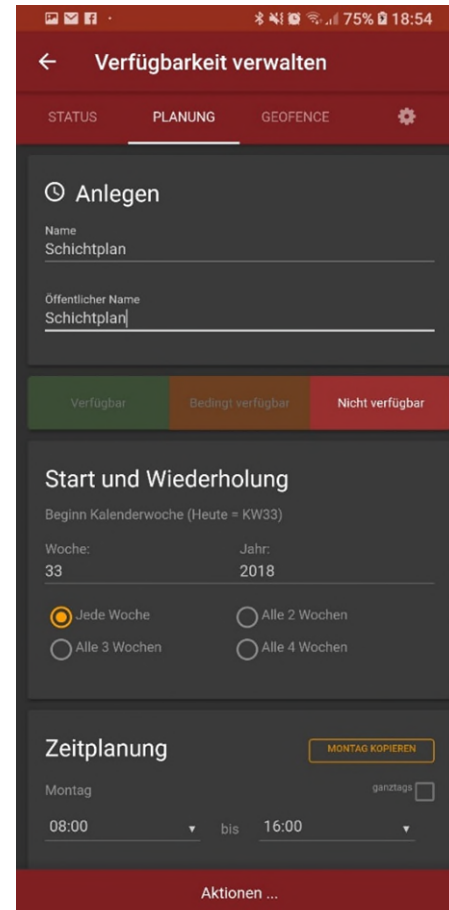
75% 18:54

Verfügbarkeit verwalten

STATUS PLANUNG GEOFENCE

Anlegen

Name
Schichtplan

Öffentlicher Name
Schichtplan

Verfügbar Bedingt verfügbar Nicht verfügbar

Start und Wiederholung

Beginn Kalenderwoche (Heute = KW33)

Woche:
33

Jahr:
2018

Jede Woche
Alle 2 Wochen
Alle 3 Wochen
Alle 4 Wochen

Zeitplanung

MONTAG KOPIEREN

Montag

ganztags

08:00 bis 16:00

Aktionen ...